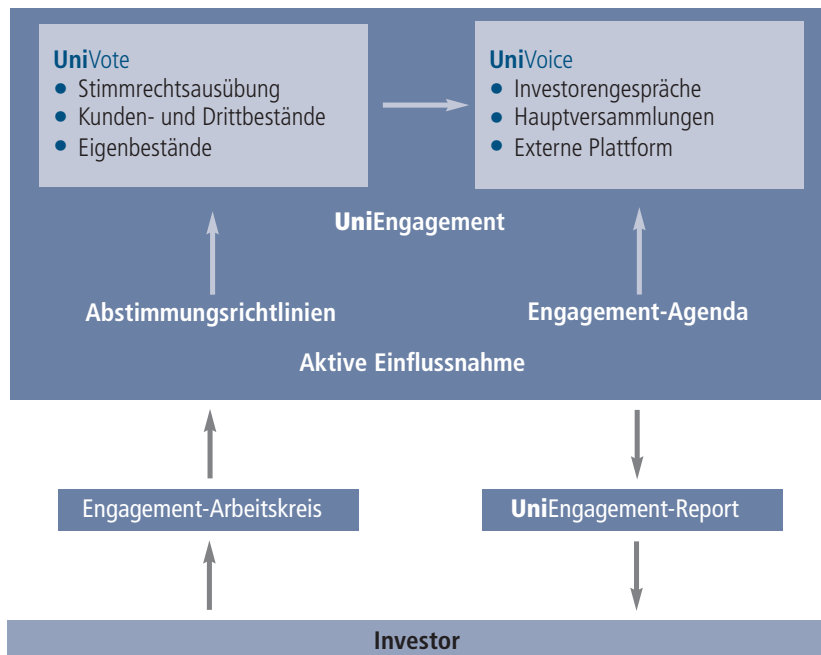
UniVote
• Stimmrechtsausübung
• Kunden- und Drittbestände
• Eigenbestände

UniVoice
• Investorengespräche
• Hauptversammlungen
• Externe Plattform

UniEngagement

Abstimmungsrichtlinien

Engagement-Agenda

Aktive Einflussnahme

Engagement-Arbeitskreis

UniEngagement-Report

Investor